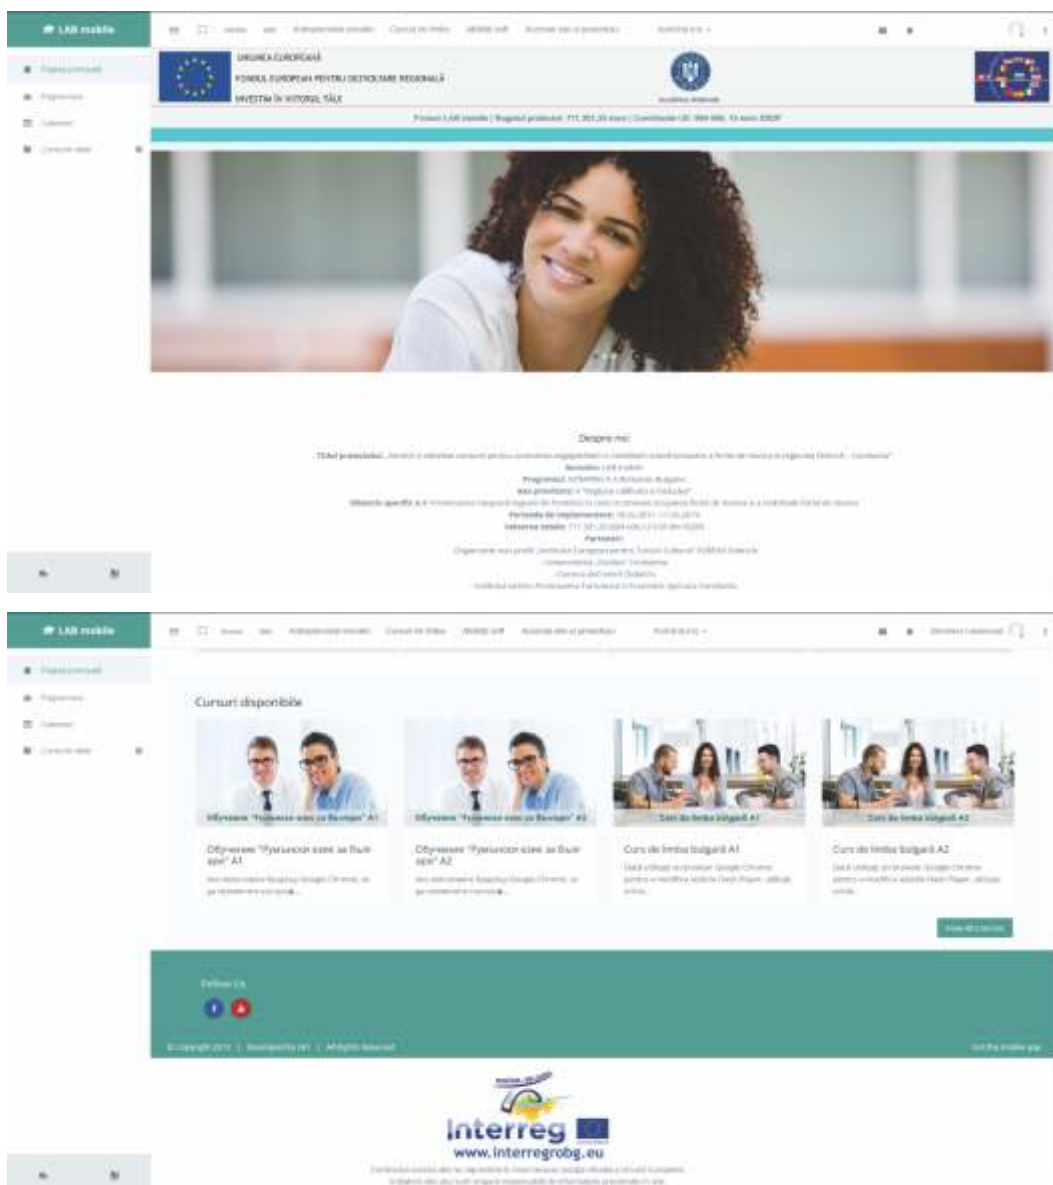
LAB mobile

Pagina principală

Panou de bord

Calendar

Cursurile mele

UNIUNEA EUROPEANĂ

FONDUL EUROPEAN PENTRU DEZVOLTARE REGIONALĂ

INVESTIM ÎN VIITORUL TĂU

Proiect LAB mobile | Buget proiect: 711.301,20 euro | Contribuție UE: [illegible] euro ERDF

Despre noi

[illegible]

Parteneri:

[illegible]

LAB mobile

Pagina principală

Panou de bord

Calendar

Cursurile mele

Cursuri disponibile

Обучение "Румънски език за български" A1

Обучение "Румънски език за български" A2

Curs de limba bulgară A1

Curs de limba bulgară A2

Обучение "Румънски език за български" A1

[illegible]

Обучение "Румънски език за български" A2

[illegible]

Curs de limba bulgară A1

Dacă utilizați un browser Google Chrome pentru a modifica setările Flash Player, utilizați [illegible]

Curs de limba bulgară A2

Dacă utilizați un browser Google Chrome pentru a modifica setările Flash Player, utilizați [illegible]

View all courses

Follow Us

© Copyright 2019 | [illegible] | All Rights Reserved

Get the mobile app

Interreg

www.interregrobg.eu

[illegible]